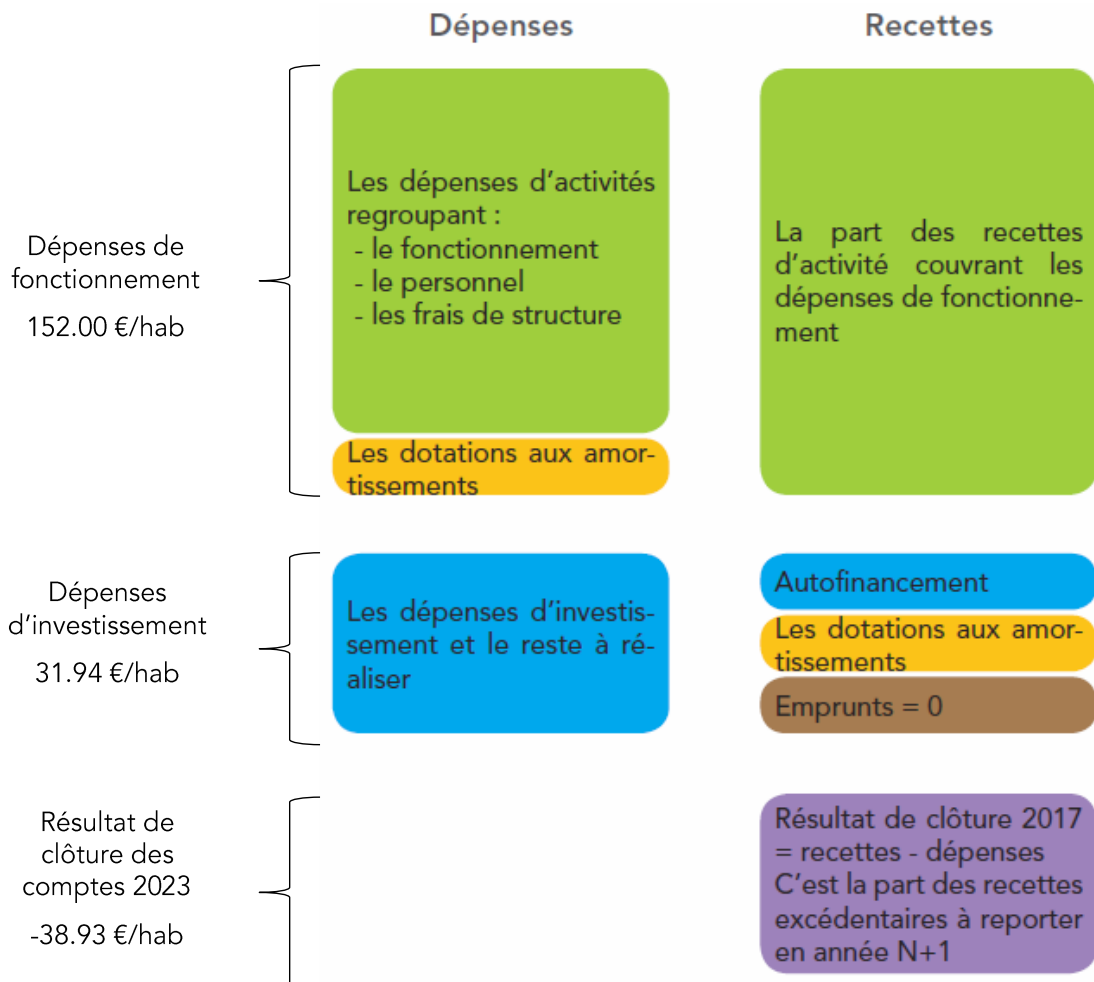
Dépenses

Recettes

Dépenses de fonctionnement
152.00 €/hab

Les dépenses d'activités regroupant :
- le fonctionnement
- le personnel
- les frais de structure

Les dotations aux amortissements

La part des recettes d'activité couvrant les dépenses de fonctionnement

Dépenses d'investissement
31.94 €/hab

Les dépenses d'investissement et le reste à réaliser

Autofinancement

Les dotations aux amortissements

Emprunts = 0

Résultat de clôture des comptes 2023
-38.93 €/hab

Résultat de clôture 2017 = recettes - dépenses
C'est la part des recettes excédentaires à reporter en année N+1